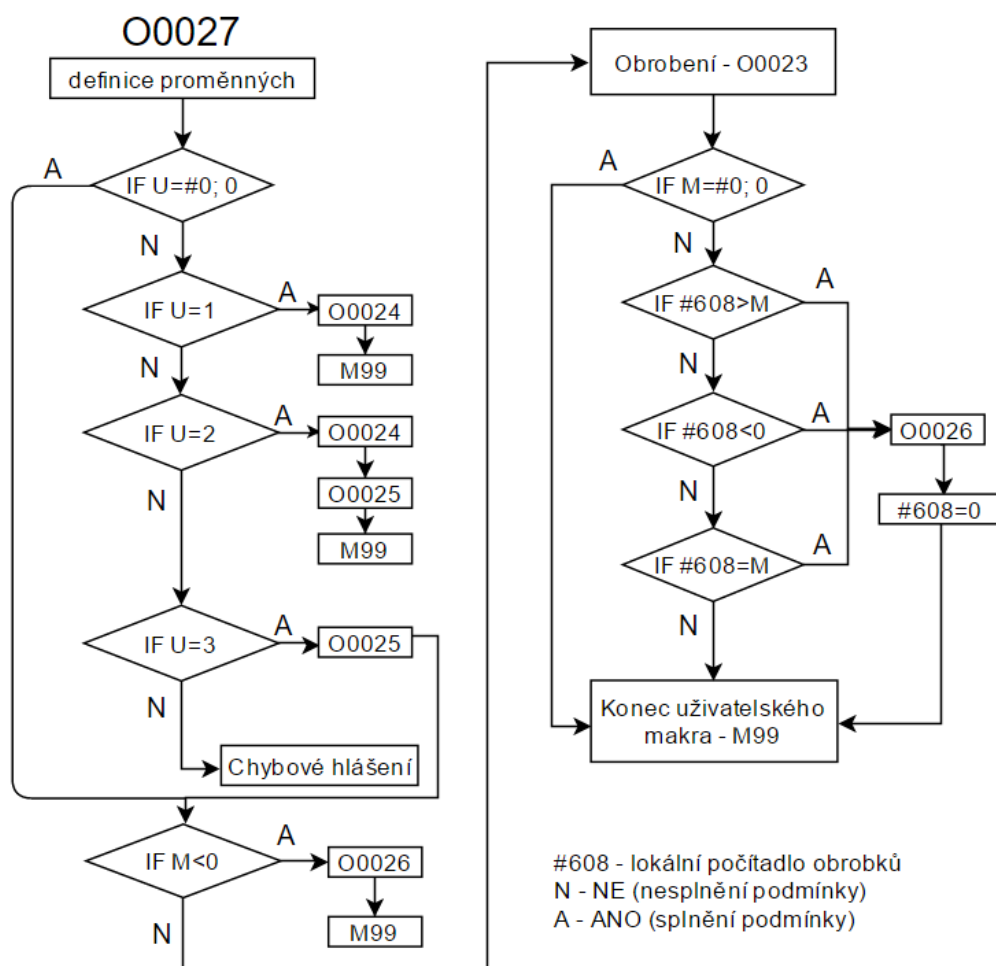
O0027

definice proměnných

A

IF U=#0; 0

N

IF U=1

A

O0024

M99

N

IF U=2

A

O0024

O0025

M99

N

IF U=3

A

O0025

N

Chybové hlášení

IF M<0

A

O0026

M99

N

Obrobení - O0023

A

IF M=#0; 0

N

IF #608>M

A

N

IF #608<0

A

O0026

#608=0

N

IF #608=M

A

N

Konec uživatelského makra - M99

#608 - lokální počítadlo obrobků
N - NE (nesplnění podmínky)
A - ANO (splnění podmínky)